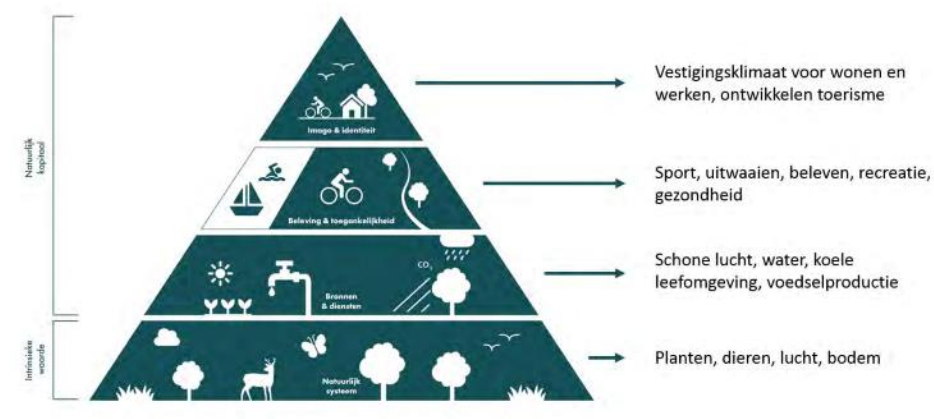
Natuurlijk kapitaal

Intrinsieke waarde

Imago & identiteit

Vestigingsklimaat voor wonen en werken, ontwikkelen toerisme

Beleving & toegankelijkheid

Sport, uitwaaien, beleven, recreatie, gezondheid

Bronnen & diensten

$CO_2$

Schone lucht, water, koele leefomgeving, voedselproductie

Natuurlijk systeem

Planten, dieren, lucht, bodem